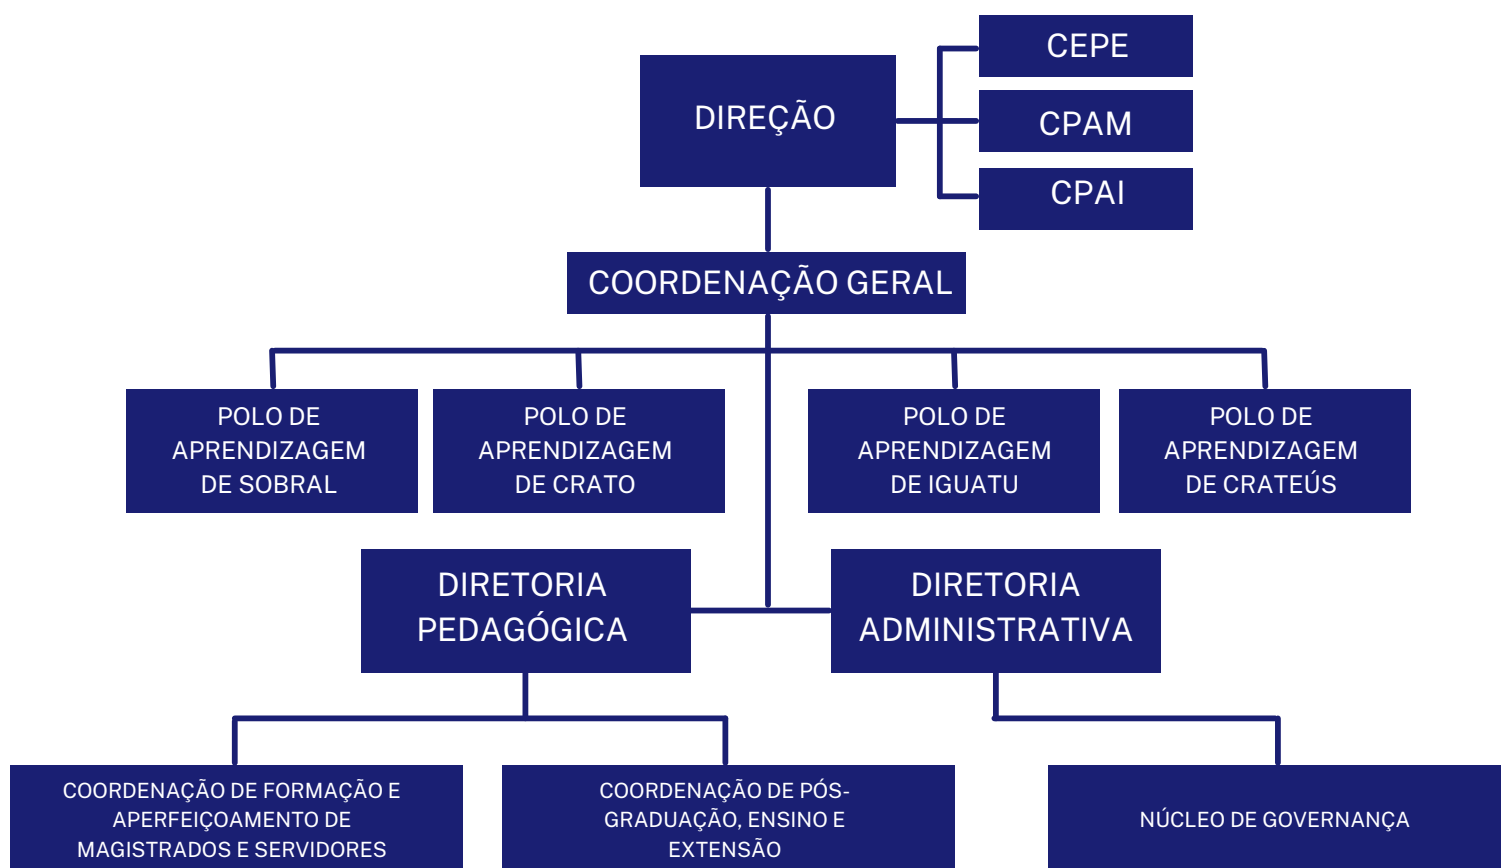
DIREÇÃO

CEPE

CPAM

CPAI

COORDENAÇÃO GERAL

POLO DE APRENDIZAGEM DE SOBRAL

POLO DE APRENDIZAGEM DE CRATO

POLO DE APRENDIZAGEM DE IGUATU

POLO DE APRENDIZAGEM DE CRATEÚS

DIRETORIA PEDAGÓGICA

DIRETORIA ADMINISTRATIVA

COORDENAÇÃO DE FORMAÇÃO E APERFEIÇOAMENTO DE MAGISTRADOS E SERVIDORES

COORDENAÇÃO DE PÓS-GRADUAÇÃO, ENSINO E EXTENSÃO

NÚCLEO DE GOVERNANÇA